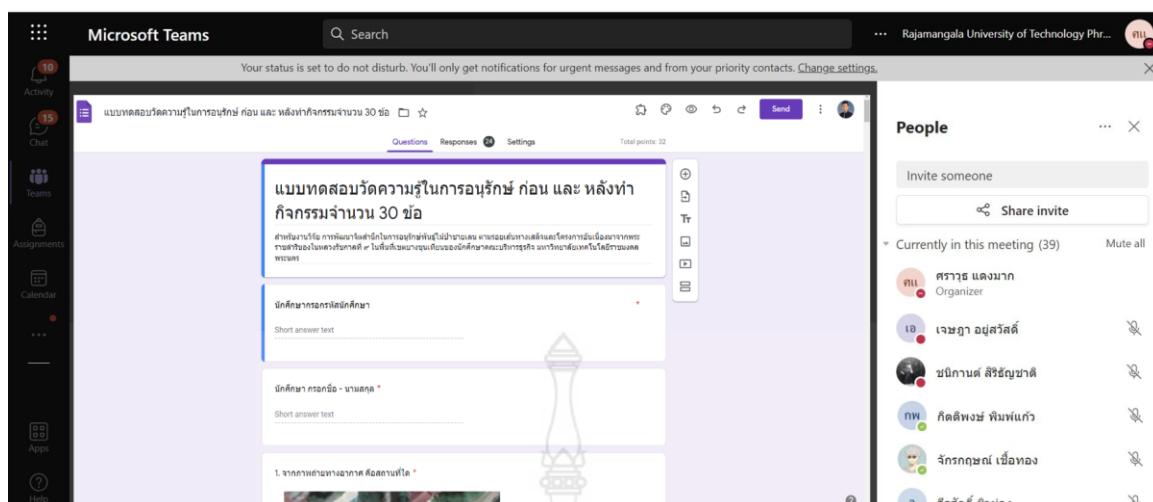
Microsoft Teams

Search

Rajamangala University of Technology Phr...

10
Activity

15
Chat

Teams

Assignments

Calendar

...

Apps

Help

Your status is set to do not disturb. You'll only get notifications for urgent messages and from your priority contacts. Change settings.

แบบทดสอบวัดความรู้ในการอนุรักษ์ ก่อน และ หลังทำกิจกรรมจำนวน 30 ข้อ

Send

Questions Responses 24 Settings

Total points: 32

แบบทดสอบวัดความรู้ในการอนุรักษ์ ก่อน และ หลังทำกิจกรรมจำนวน 30 ข้อ

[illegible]

นักศึกษากรอกรหัสนักศึกษา *

Short answer text

นักศึกษา กรอกชื่อ - นามสกุล *

Short answer text

1. จากภาพถ่ายทางอากาศ คือสถานที่ใด *

People

Invite someone

Share invite

Currently in this meeting (39)

Mute all

ศราวุธ แดงมาก
Organizer

เจษฎา อยู่สวัสดิ์

ชนิกานต์ สิริธัญชาติ

กิตติพงษ์ พิมพ์แก้ว

จักรกฤษณ์ เชื้อทอง